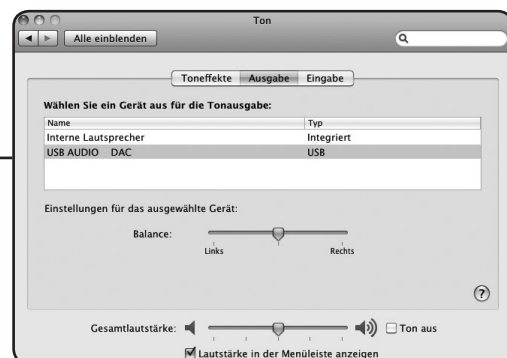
Ton

Alle einblenden

Toneffekte | Ausgabe | Eingabe

Wählen Sie ein Gerät aus für die Tonausgabe:

| Name | Typ |
|---|---|
| Interne Lautsprecher | Integriert |
| USB AUDIO DAC | USB |

Einstellungen für das ausgewählte Gerät:

Balance:

Links Rechts

?

Gesamtlautstärke: Ton aus

Lautstärke in der Menüleiste anzeigen